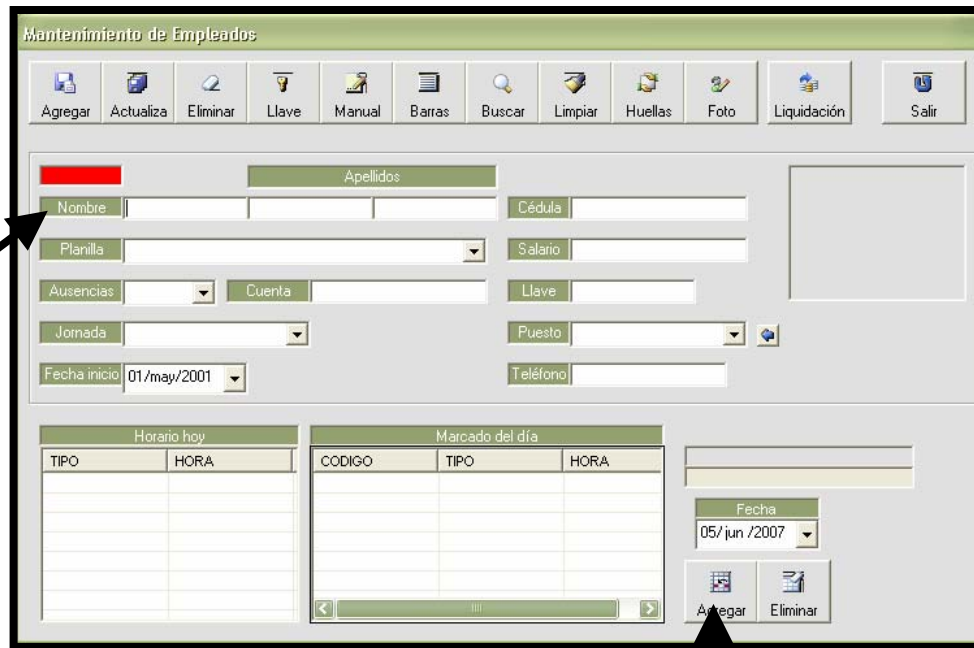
Mantenimiento de Empleados

Agregar | Actualiza | Eliminar | Llave | Manual | Barras | Buscar | Limpiar | Huellas | Foto | Liquidación | Salir

Apellidos

Nombre

Cédula

Planilla

Salario

Ausencias

Cuenta

Llave

Jornada

Puesto

Fecha inicio 01/may/2001

Teléfono

Horario hoy

| TIPO | HORA |
|---|---|

Marcado del día

| CODIGO | TIPO | HORA |
|---|---|---|

Fecha
05/ jun /2007

Agregar | Eliminar